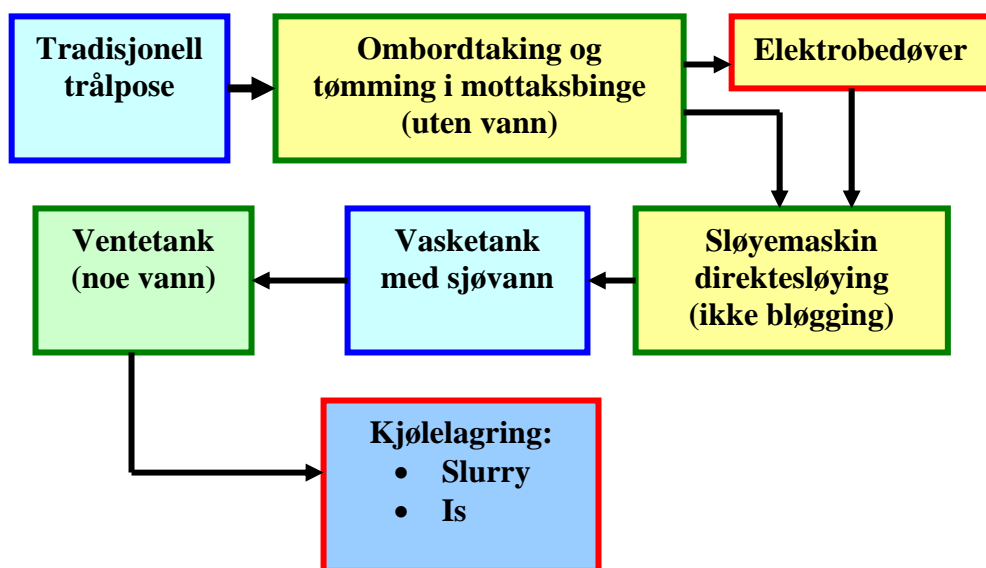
Tradisjonell trålpose

Ombordtaking og tømming i mottaksbinge (uten vann)

Elektrobedøver

Ventetank (noe vann)

Vasketank med sjøvann

Sløyemaskin direktesløying (ikke bløgging)

Kjølelagring:
- Slurry
- Is